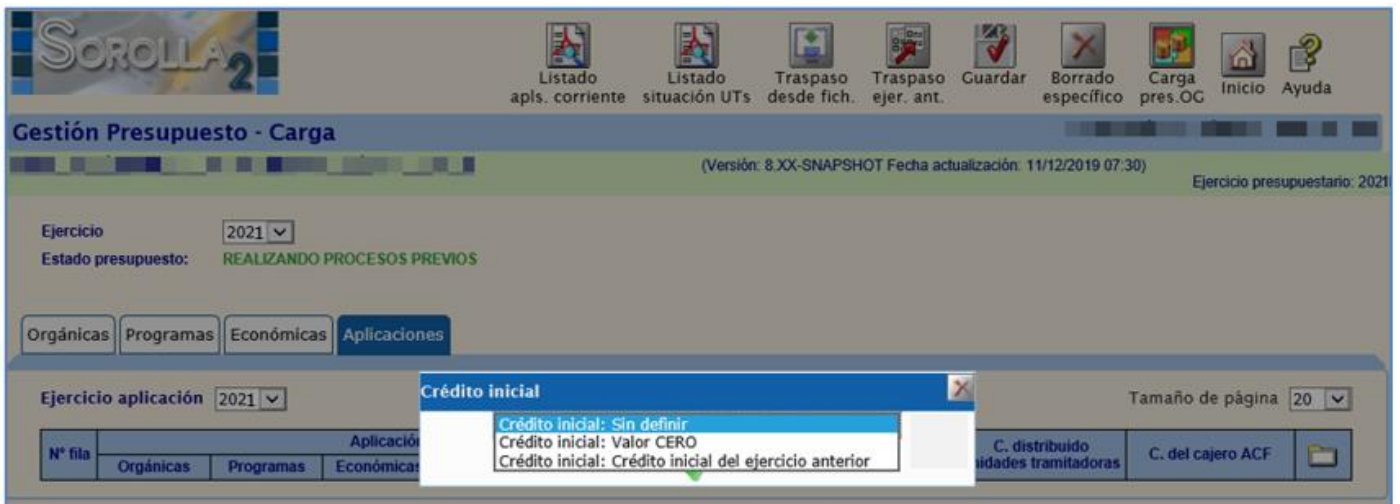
SOROLLA 2

Listado apls. corriente | Listado situación UTs | Traspaso desde fich. | Traspaso ejer. ant. | Guardar | Borrado específico | Carga pres.OG | Inicio | Ayuda

Gestión Presupuesto - Carga

(Versión: 8.XX-SNAPSHOT Fecha actualización: 11/12/2019 07:30)

Ejercicio presupuestario: 202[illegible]

Ejercicio 2021

Estado presupuesto: REALIZANDO PROCESOS PREVIOS

Orgánicas | Programas | Económicas | Aplicaciones

Ejercicio aplicación 2021

Tamaño de página 20

Crédito inicial

Crédito inicial: Sin definir
Crédito inicial: Valor CERO
Crédito inicial: Crédito inicial del ejercicio anterior

| Nº fila | Aplicació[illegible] | | | C. distribuido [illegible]idades tramitadoras | C. del cajero ACF | |
|---|---|---|---|---|---|---|
| | Orgánicas | Programas | Económicas | | | |